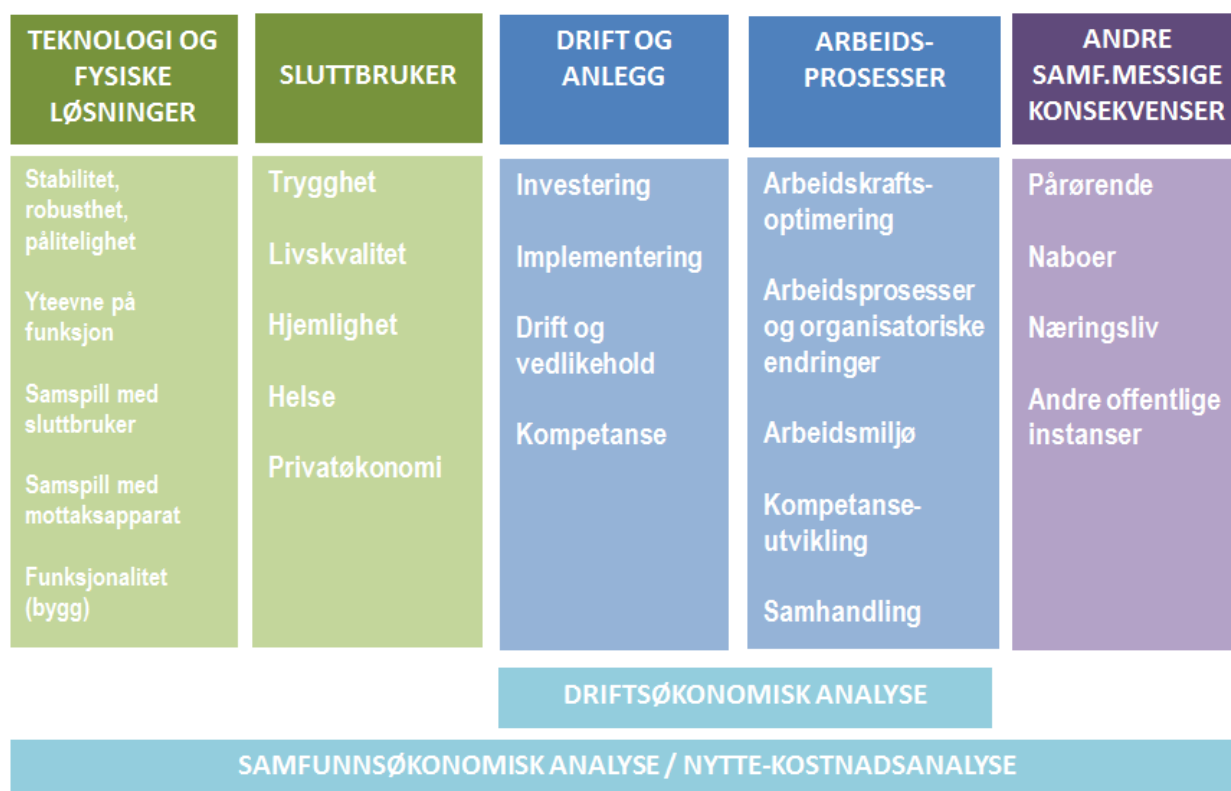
TEKNOLOGI OG FYSISKE LØSNINGER

Stabilitet, robusthet, pålitelighet

Yteevne på funksjon

Samspill med sluttbruker

Samspill med mottaksapparat

Funksjonalitet (bygg)

SLUTTBRUKER

Trygghet

Livskvalitet

Hjemlighet

Helse

Privatøkonomi

DRIFT OG ANLEGG

Investering

Implementering

Drift og vedlikehold

Kompetanse

ARBEIDS-PROSESSER

Arbeidskrafts-optimering

Arbeidsprosesser og organisatoriske endringer

Arbeidsmiljø

Kompetanse-utvikling

Samhandling

ANDRE SAMF.MESSIGE KONSEKVENSER

Pårørende

Naboer

Næringsliv

Andre offentlige instanser

DRIFTSØKONOMISK ANALYSE

SAMFUNNSØKONOMISK ANALYSE / NYTTE-KOSTNADSANALYSE